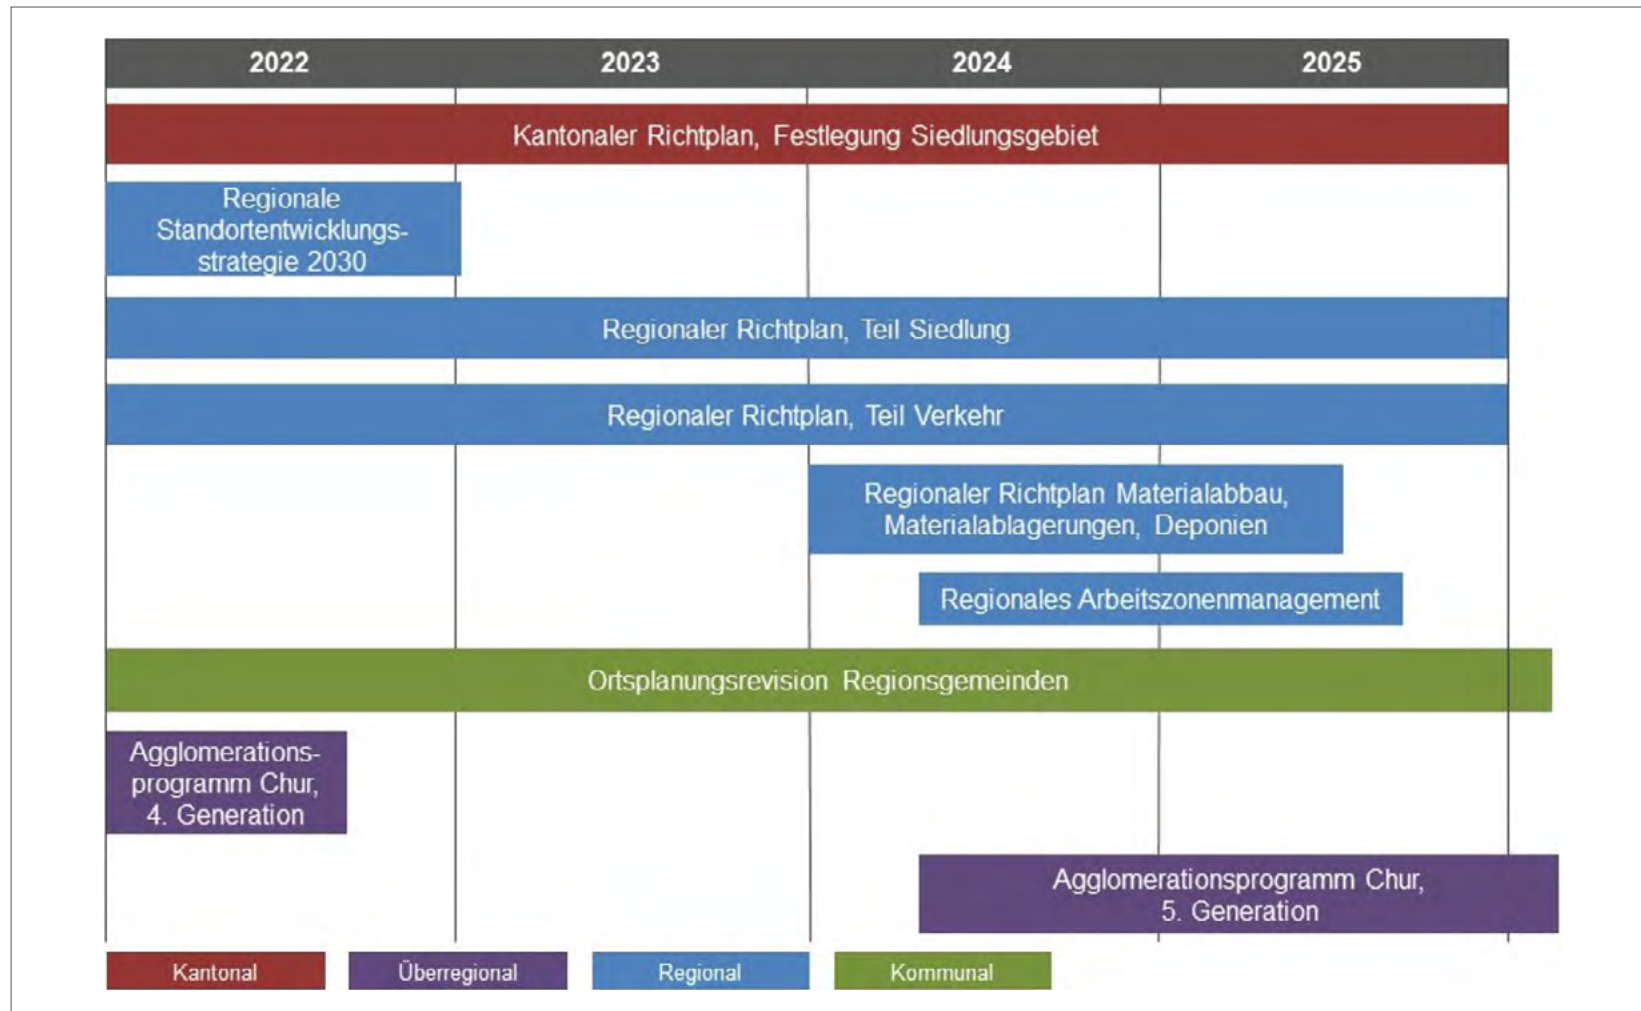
2022 2023 2024 2025

Kantonaler Richtplan, Festlegung Siedlungsgebiet

Regionale Standortentwicklungsstrategie 2030

Regionaler Richtplan, Teil Siedlung

Regionaler Richtplan, Teil Verkehr

Regionaler Richtplan Materialabbau, Materialablagerungen, Deponien

Regionales Arbeitszonenmanagement

Ortsplanungsrevision Regionsgemeinden

Agglomerationsprogramm Chur, 4. Generation

Agglomerationsprogramm Chur, 5. Generation

Kantonal Überregional Regional Kommunal